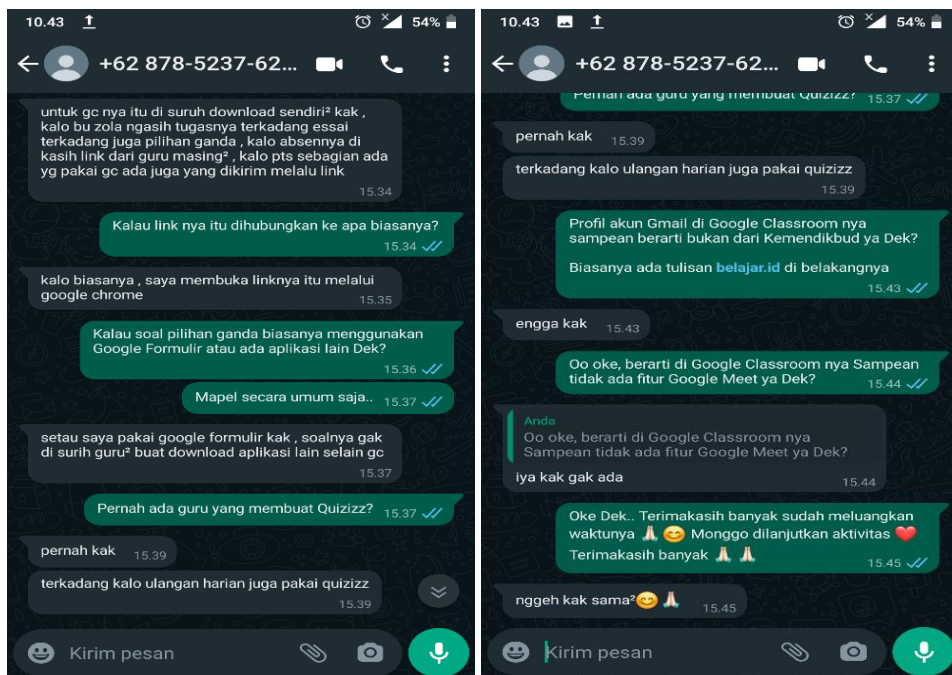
10.43 54%

+62 878-5237-62...

untuk gc nya itu di suruh download sendiri² kak , kalo bu zola ngasih tugasnya terkadang essai terkadang juga pilihan ganda , kalo absennya di kasih link dari guru masing² , kalo pts sebagian ada yg pakai gc ada juga yang dikirim melalu link 15.34

Kalau link nya itu dihubungkan ke apa biasanya? 15.34

kalo biasanya , saya membuka linknya itu melalui google chrome 15.35

Kalau soal pilihan ganda biasanya menggunakan Google Formulir atau ada aplikasi lain Dek? 15.36

Mapel secara umum saja.. 15.37

setau saya pakai google formulir kak , soalnya gak di surih guru² buat download aplikasi lain selain gc 15.37

Pernah ada guru yang membuat Quizizz? 15.37

pernah kak 15.39

terkadang kalo ulangan harian juga pakai quizizz 15.39

Kirim pesan

10.43 54%

+62 878-5237-62...

Pernah ada guru yang membuat Quizizz? 15.37

pernah kak 15.39

terkadang kalo ulangan harian juga pakai quizizz 15.39

Profil akun Gmail di Google Classroom nya sampean berarti bukan dari Kemendikbud ya Dek?

Biasanya ada tulisan belajar.id di belakangnya 15.43

engga kak 15.43

Oo oke, berarti di Google Classroom nya Sampean tidak ada fitur Google Meet ya Dek? 15.44

Anda
Oo oke, berarti di Google Classroom nya Sampean tidak ada fitur Google Meet ya Dek?
iya kak gak ada 15.44

Oke Dek.. Terimakasih banyak sudah meluangkan waktunya 🙏 😊 Monggo dilanjutkan aktivitas ❤️ Terimakasih banyak 🙏 🙏 15.45

nggeh kak sama²😊🙏 15.45

Kirim pesan